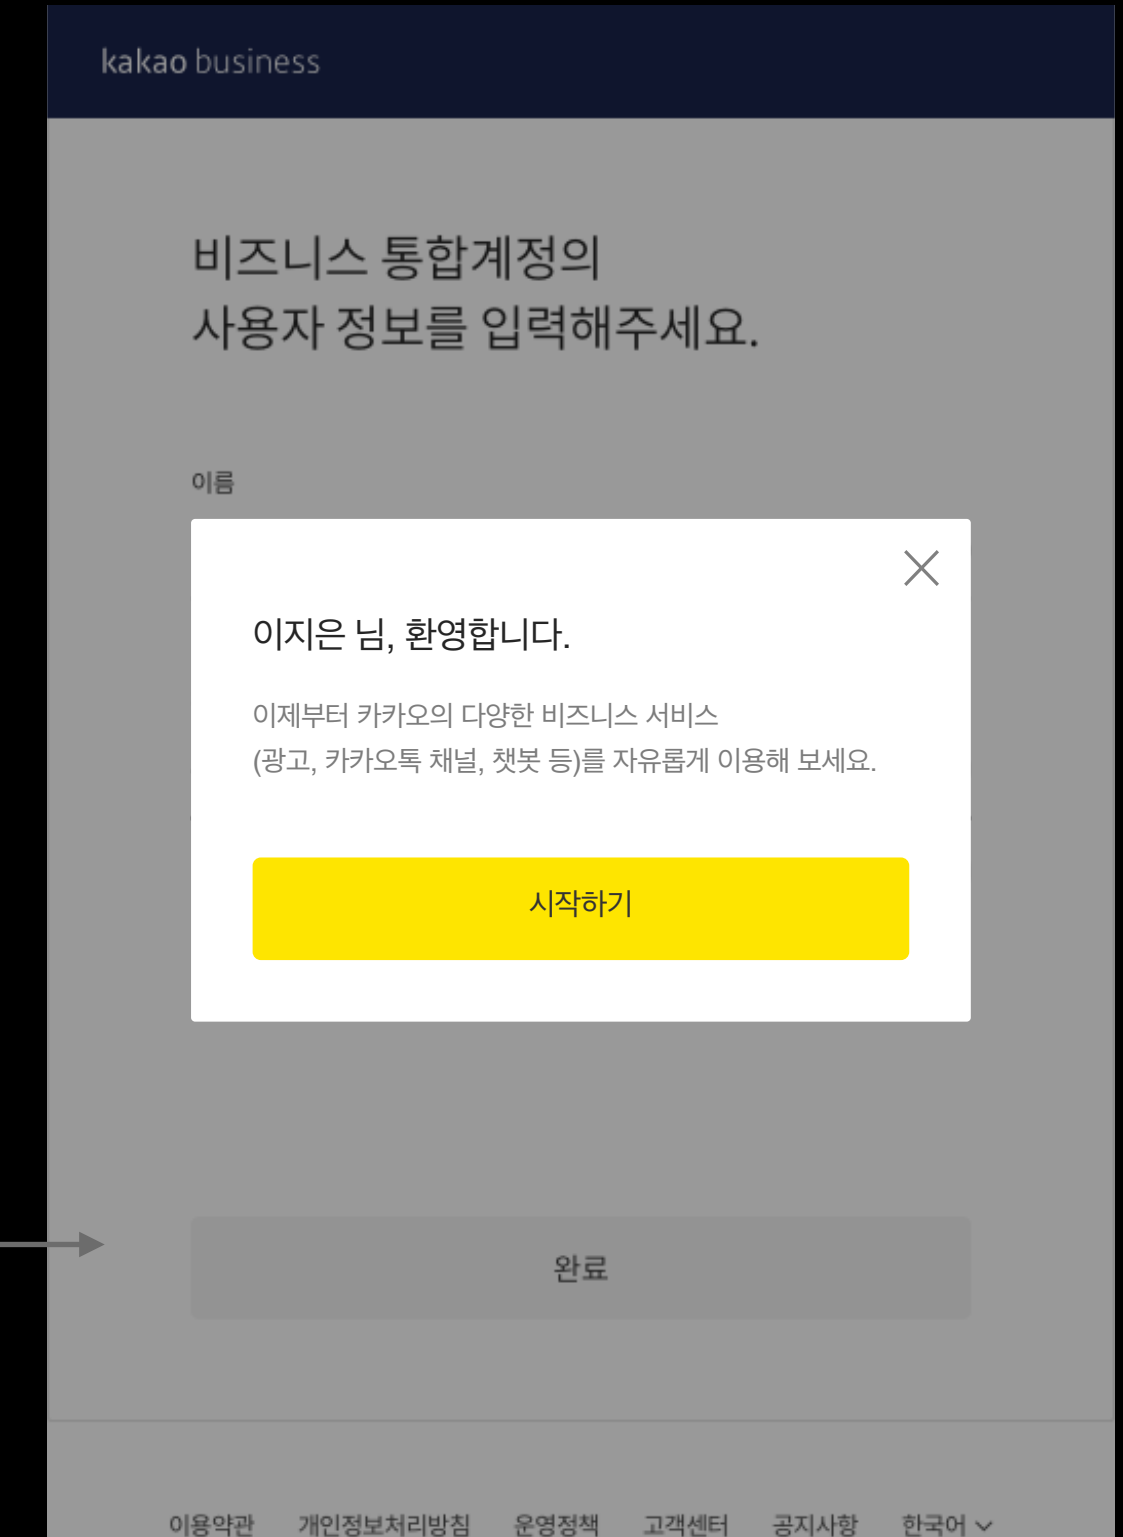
kakao business

비즈니스 통합계정의
사용자 정보를 입력해주세요.

이름

이지은 님, 환영합니다.

이제부터 카카오의 다양한 비즈니스 서비스
(광고, 카카오톡 채널, 챗봇 등)를 자유롭게 이용해 보세요.

시작하기

완료

이용약관 개인정보처리방침 운영정책 고객센터 공지사항 한국어